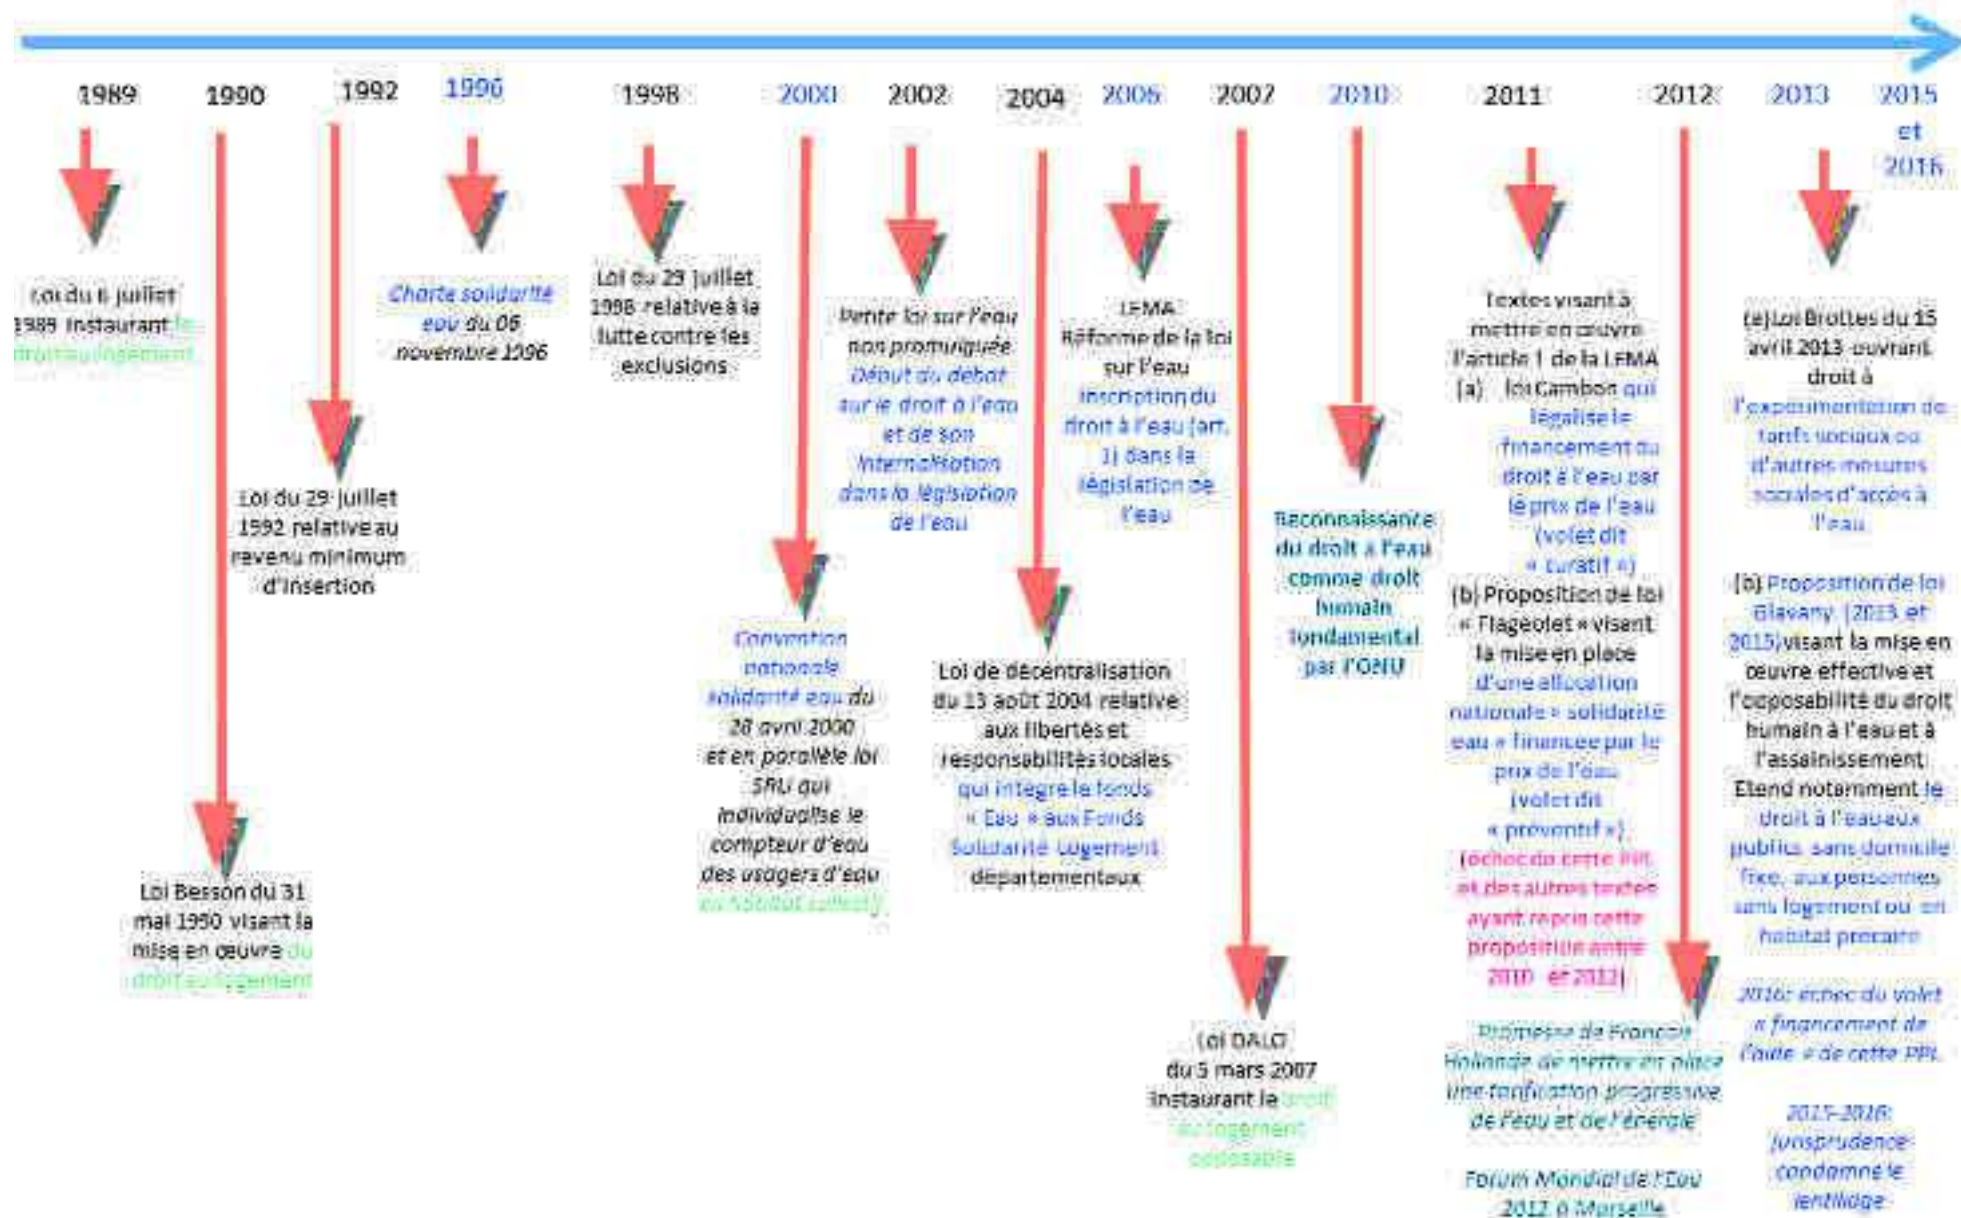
1989 1990 1992 1996 1998 2000 2002 2004 2006 2007 2010 2011 2012 2013 2015 et 2016

Loi du 6 juillet 1989 instaurant le droit au logement

Loi Besson du 31 mai 1990 visant la mise en œuvre du droit au logement

Loi du 29 juillet 1992 relative au revenu minimum d'insertion

Charte solidarité eau du 06 novembre 1996

Loi du 29 juillet 1998 relative à la lutte contre les exclusions

Convention nationale solidarité eau du 28 avril 2000 et en parallèle loi SRU qui individualise le compteur d'eau des usagers d'eau en habitat collectif

Vente loi sur l'eau non promulguée Début du débat sur le droit à l'eau et de son internalisation dans la législation de l'eau

Loi de décentralisation du 13 août 2004 relative aux libertés et responsabilités locales qui intègre le fonds « Eau » aux Fonds Solidarité Logement départementaux

LEMA Réforme de la loi sur l'eau Inscription du droit à l'eau (art. 1) dans la législation de l'eau

Loi DALO du 5 mars 2007 instaurant le droit au logement opposable

Reconnaissance du droit à l'eau comme droit humain fondamental par l'ONU

Textes visant à mettre en œuvre l'article 1 de la LEMA
(a) loi Cambon qui légalise le financement du droit à l'eau par le prix de l'eau (volet dit « curatif »)
(b) Proposition de loi « Flageolet » visant la mise en place d'une allocation nationale « solidarité eau » financée par le prix de l'eau (volet dit « préventif »)
(échec de cette PPL et des autres textes ayant repris cette proposition entre 2010 et 2013)

Promesse de François Hollande de mettre en place une tarification progressive de l'eau et de l'énergie

Forum Mondial de l'Eau 2012 à Marseille

(a) Loi Brottes du 15 avril 2013 ouvrant droit à l'expérimentation de tarifs sociaux ou d'autres mesures sociales d'accès à l'eau

(b) Proposition de loi Glavany (2013 et 2015) visant la mise en œuvre effective et l'opposabilité du droit humain à l'eau et à l'assainissement. Etend notamment le droit à l'eau aux publics sans domicile fixe, aux personnes sans logement ou en habitat précaire

2016: échec du volet « financement de l'aide » de cette PPL

2015-2016: jurisprudence condamne le lentillage